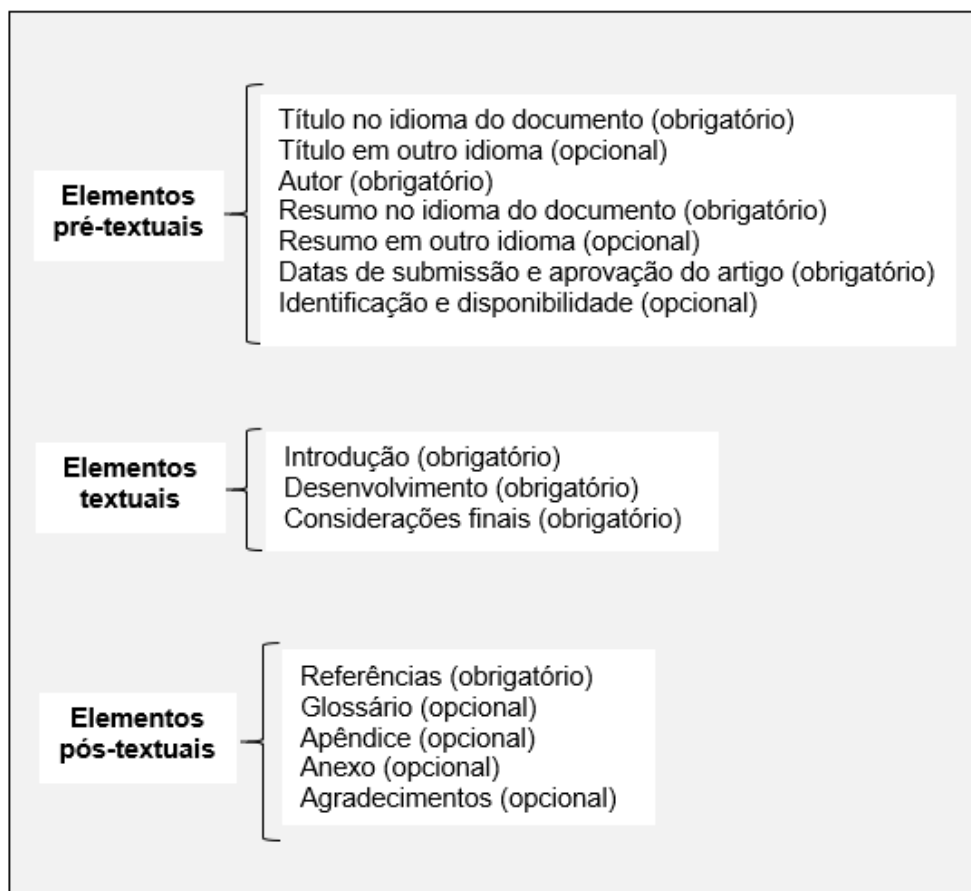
Elementos pré-textuais

Título no idioma do documento (obrigatório)
Título em outro idioma (opcional)
Autor (obrigatório)
Resumo no idioma do documento (obrigatório)
Resumo em outro idioma (opcional)
Datas de submissão e aprovação do artigo (obrigatório)
Identificação e disponibilidade (opcional)

Elementos textuais

Introdução (obrigatório)
Desenvolvimento (obrigatório)
Considerações finais (obrigatório)

Elementos pós-textuais

Referências (obrigatório)
Glossário (opcional)
Apêndice (opcional)
Anexo (opcional)
Agradecimentos (opcional)